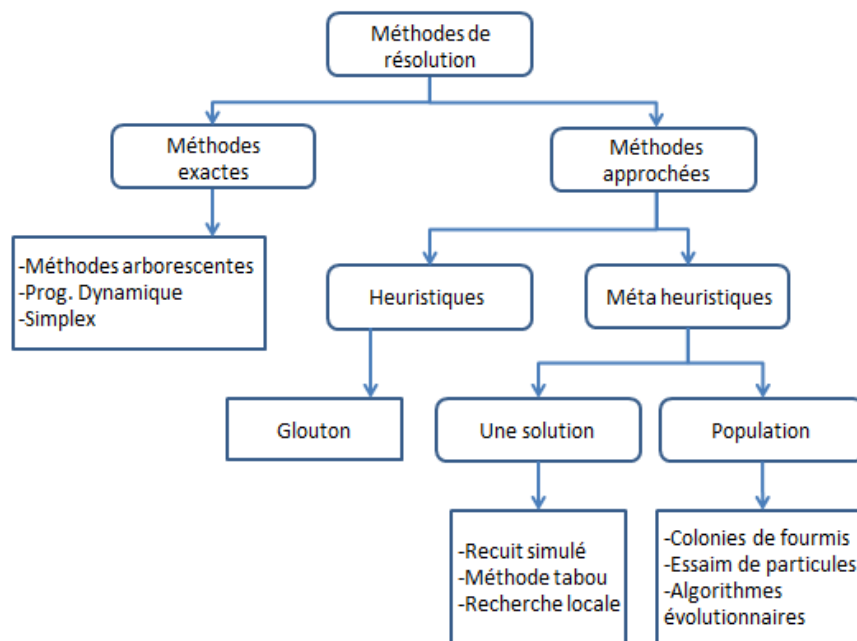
Méthodes de résolution

Méthodes exactes

Méthodes approchées

-Méthodes arborescentes
-Prog. Dynamique
-Simplex

Heuristiques

Méta heuristiques

Glouton

Une solution

Population

-Recuit simulé
-Méthode tabou
-Recherche locale

-Colonies de fourmis
-Essaim de particules
-Algorithmes évolutionnaires